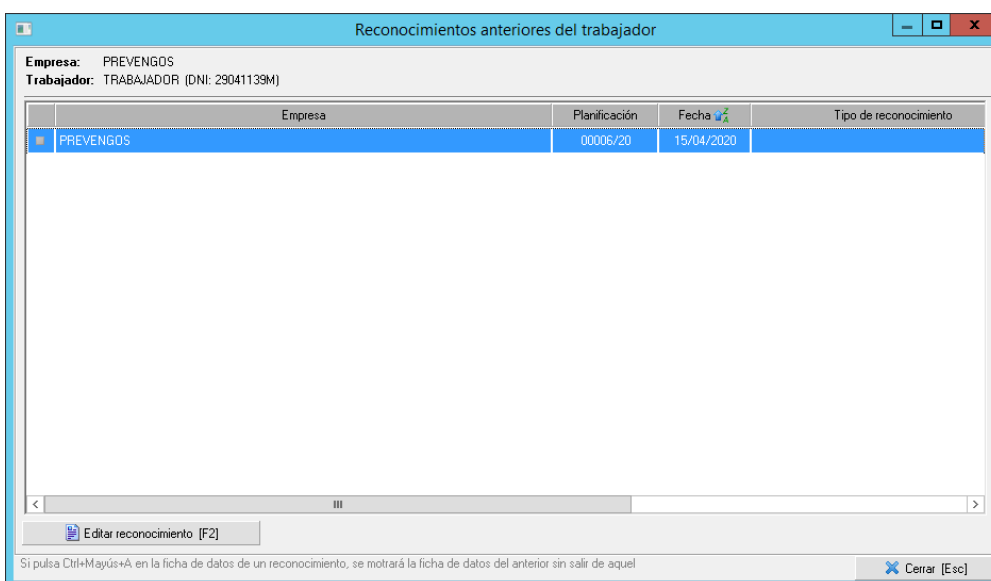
Reconocimientos anteriores del trabajador

Empresa: PREVENGOS
Trabajador: TRABAJADOR (DNI: 29041139M)

| | Empresa | Planificación | Fecha | Tipo de reconocimiento |
|---|---|---|---|---|
| | PREVENGOS | 00006/20 | 15/04/2020 | |

Editar reconocimiento [F2]

Si pulsa Ctrl+Mayús+A en la ficha de datos de un reconocimiento, se motrará la ficha de datos del anterior sin salir de aquel

Cerrar [Esc]